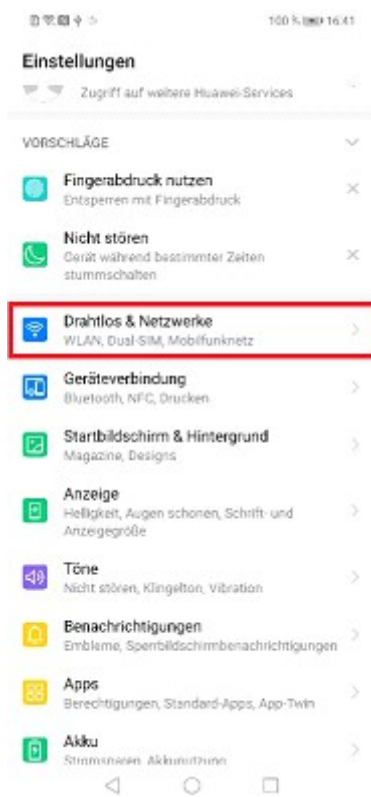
100 % 16:41

Einstellungen

Zugriff auf weitere Huawei-Services

VORSCHLÄGE

Fingerabdruck nutzen
Entsperren mit Fingerabdruck

Nicht stören
Gerät während bestimmter Zeiten stummschalten

Drahtlos & Netzwerke
WLAN, Dual-SIM, Mobilfunknetz

Geräteverbindung
Bluetooth, NFC, Drucken

Startbildschirm & Hintergrund
Magazine, Designs

Anzeige
Helligkeit, Augen schonen, Schrift- und Anzeigegröße

Töne
Nicht stören, Klingelton, Vibration

Benachrichtigungen
Embleme, Sperrbildschirmbenachrichtigungen

Apps
Berechtigungen, Standard-Apps, App-Twin

Akku
Stromsparen, Akkunutzung